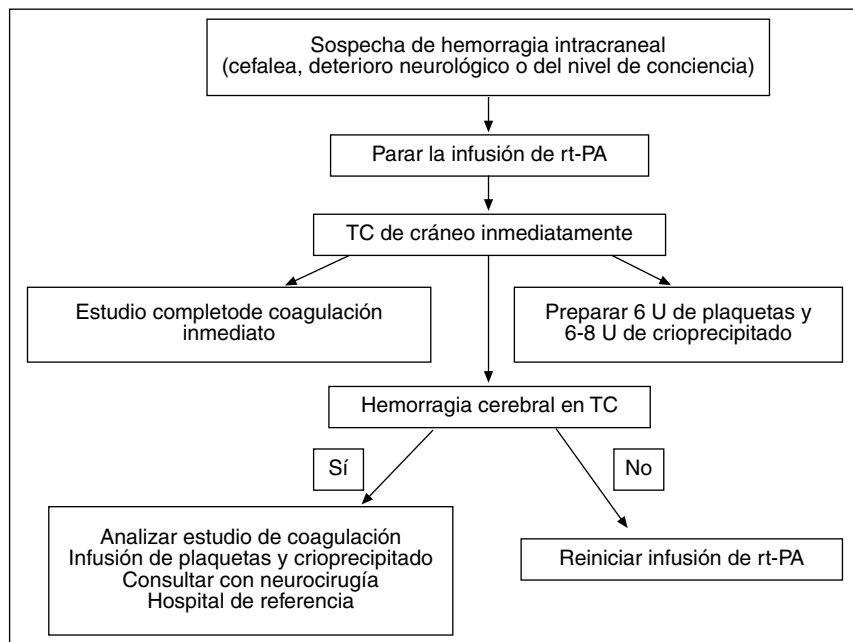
Sospecha de hemorragia intracraneal
(cefalea, deterioro neurológico o del nivel de conciencia)

Parar la infusión de rt-PA

TC de cráneo inmediatamente

Estudio completode coagulación inmediato

Preparar 6 U de plaquetas y 6-8 U de crioprecipitado

Hemorragia cerebral en TC

Sí

No

Analizar estudio de coagulación
Infusión de plaquetas y crioprecipitado
Consultar con neurocirugía
Hospital de referencia

Reiniciar infusión de rt-PA